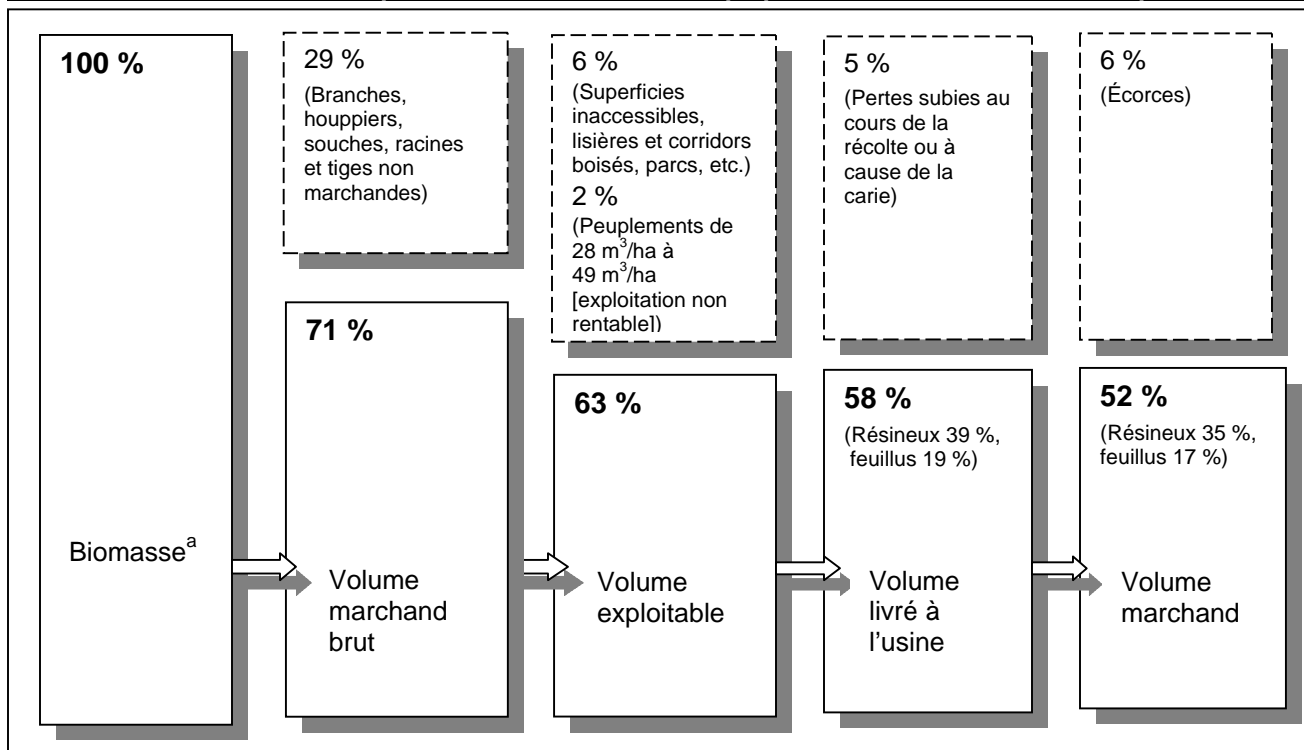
100 %

Biomasse$^{a}$

29 %
(Branches, houppiers, souches, racines et tiges non marchandes)

71 %

Volume marchand brut

6 %
(Superficies inaccessibles, lisières et corridors boisés, parcs, etc.)
2 %
(Peuplements de 28 m$^3$/ha à 49 m$^3$/ha [exploitation non rentable])

63 %

Volume exploitable

5 %
(Pertes subies au cours de la récolte ou à cause de la carie)

58 %
(Résineux 39 %, feuillus 19 %)

Volume livré à l'usine

6 %
(Écorces)

52 %
(Résineux 35 %, feuillus 17 %)

Volume marchand